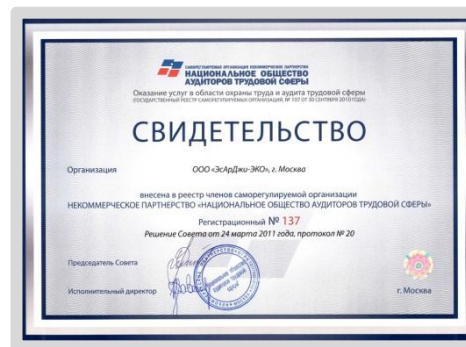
САМОРЕГУЛИРУЕМАЯ ОРГАНИЗАЦИЯ НЕКОММЕРЧЕСКОЕ ПАРТНЕРСТВО
НАЦИОНАЛЬНОЕ ОБЩЕСТВО АУДИТОРОВ ТРУДОВОЙ СФЕРЫ
Оказание услуг в области охраны труда и аудита трудовой сферы
(ГОСУДАРСТВЕННЫЙ РЕЕСТР САМОРЕГУЛИРУЕМЫХ ОРГАНИЗАЦИЙ № 137 ОТ 30 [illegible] 2010 ГОДА)

СВИДЕТЕЛЬСТВО

Организация ООО «ЭсАрДжи-ЭКО», г. Москва

внесена в реестр членов саморегулируемой организации
НЕКОММЕРЧЕСКОЕ ПАРТНЕРСТВО «НАЦИОНАЛЬНОЕ ОБЩЕСТВО АУДИТОРОВ ТРУДОВОЙ СФЕРЫ»

Регистрационный № 137

Решение Совета от 24 марта 2011 года, протокол № 20

Председатель Совета

Исполнительный директор

г. Москва